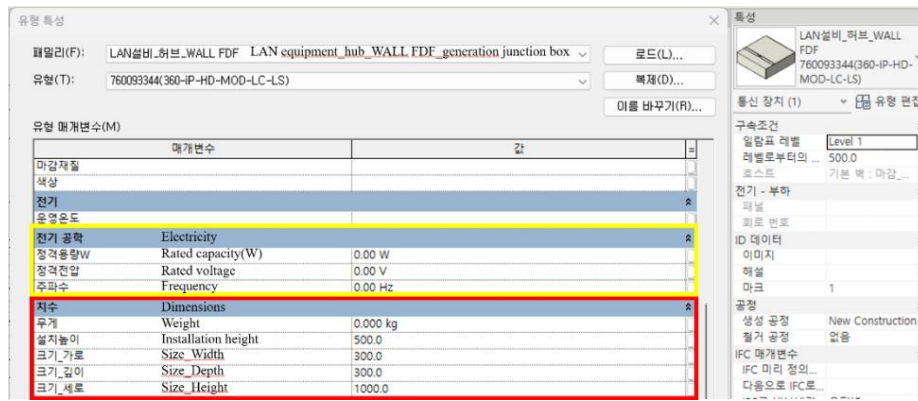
유형 특성

패밀리(F): LAN설비_허브_WALL FDF LAN equipment_hub_WALL FDF_generation junction box
유형(T): 760093344(360-IP-HD-MOD-LC-LS)

로드(L)...
복제(D)...
이름 바꾸기(R)...

유형 매개변수(M)

| 매개변수 | | 값 |
|---|---|---|
| 마감재질 | | |
| 색상 | | |
| 전기 | | |
| 운영온도 | | |
| 전기 공학 | Electricity | |
| 정격용량W | Rated capacity(W) | 0.00 W |
| 정격전압 | Rated voltage | 0.00 V |
| 주파수 | Frequency | 0.00 Hz |
| 치수 | Dimensions | |
| 무게 | Weight | 0.000 kg |
| 설치높이 | Installation height | 500.0 |
| 크기_가로 | Size_Width | 300.0 |
| 크기_깊이 | Size_Depth | 300.0 |
| 크기_세로 | Size_Height | 1000.0 |

특성

LAN설비_허브_WALL FDF 760093344(360-IP-HD-MOD-LC-LS)

통신 장치 (1) 유형 편집

구속조건
일람표 레벨 Level 1
레벨로부터의 ... 500.0
호스트 기본 벽 : 마감_...
전기 - 부하
패널
회로 번호
ID 데이터
이미지
해설
마크 1
공정
생성 공정 New Construction
철거 공정 없음
IFC 매개변수
IFC 미리 정의...
다음으로 IFC로...